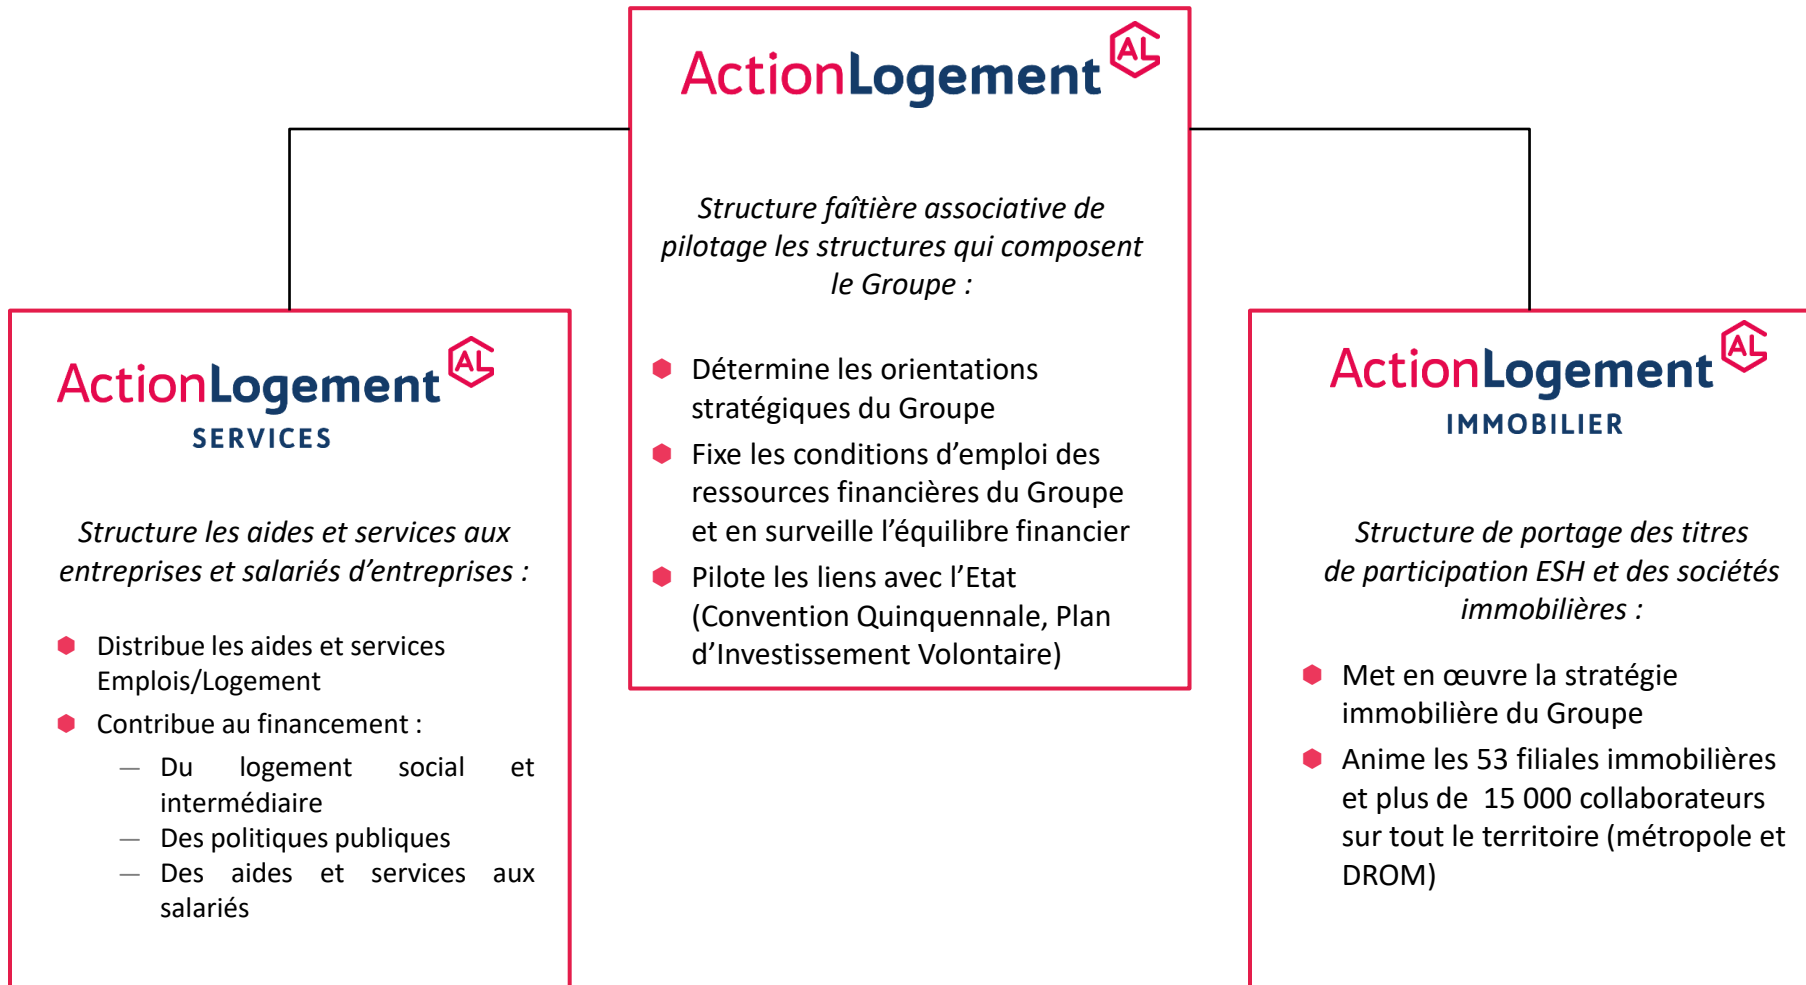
ActionLogement AL

Structure faîtière associative de pilotage les structures qui composent le Groupe :

Détermine les orientations stratégiques du Groupe

Fixe les conditions d'emploi des ressources financières du Groupe et en surveille l'équilibre financier

Pilote les liens avec l'Etat (Convention Quinquennale, Plan d'Investissement Volontaire)

ActionLogement AL
SERVICES

Structure les aides et services aux entreprises et salariés d'entreprises :

Distribue les aides et services Emplois/Logement

Contribue au financement :

— Du logement social et intermédiaire
— Des politiques publiques
— Des aides et services aux salariés

ActionLogement AL
IMMOBILIER

Structure de portage des titres de participation ESH et des sociétés immobilières :

Met en œuvre la stratégie immobilière du Groupe

Anime les 53 filiales immobilières et plus de 15 000 collaborateurs sur tout le territoire (métropole et DROM)